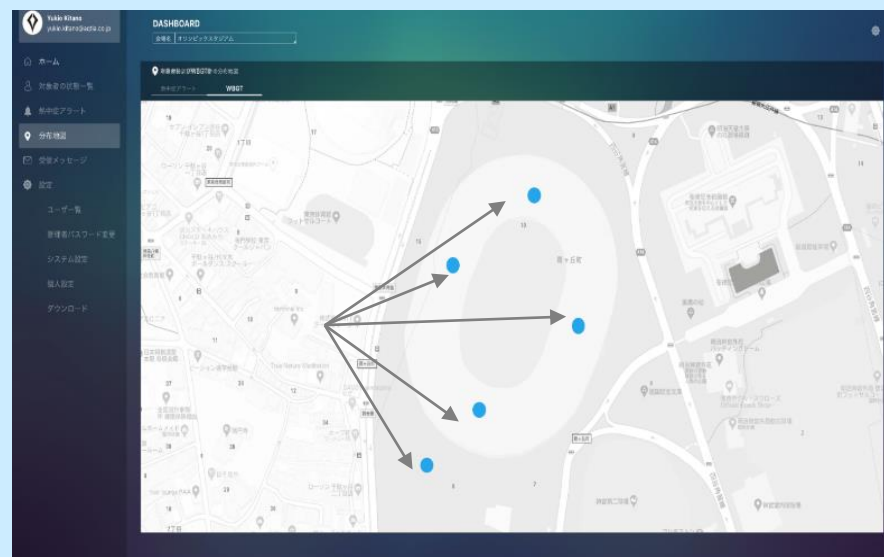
Yukio Kitano
yukio.kitano@azbil.co.jp

ホーム
対象者の状態一覧
熱中症アラート
分布地図
受信メッセージ
設定
ユーザー覧
管理者パスワード変更
システム設定
個人設定
ダウンロード

DASHBOARD
会場名 オリンピックスタジアム

対象者および WBGTの分布地図

熱中症アラート
WBGT

霞ヶ丘町